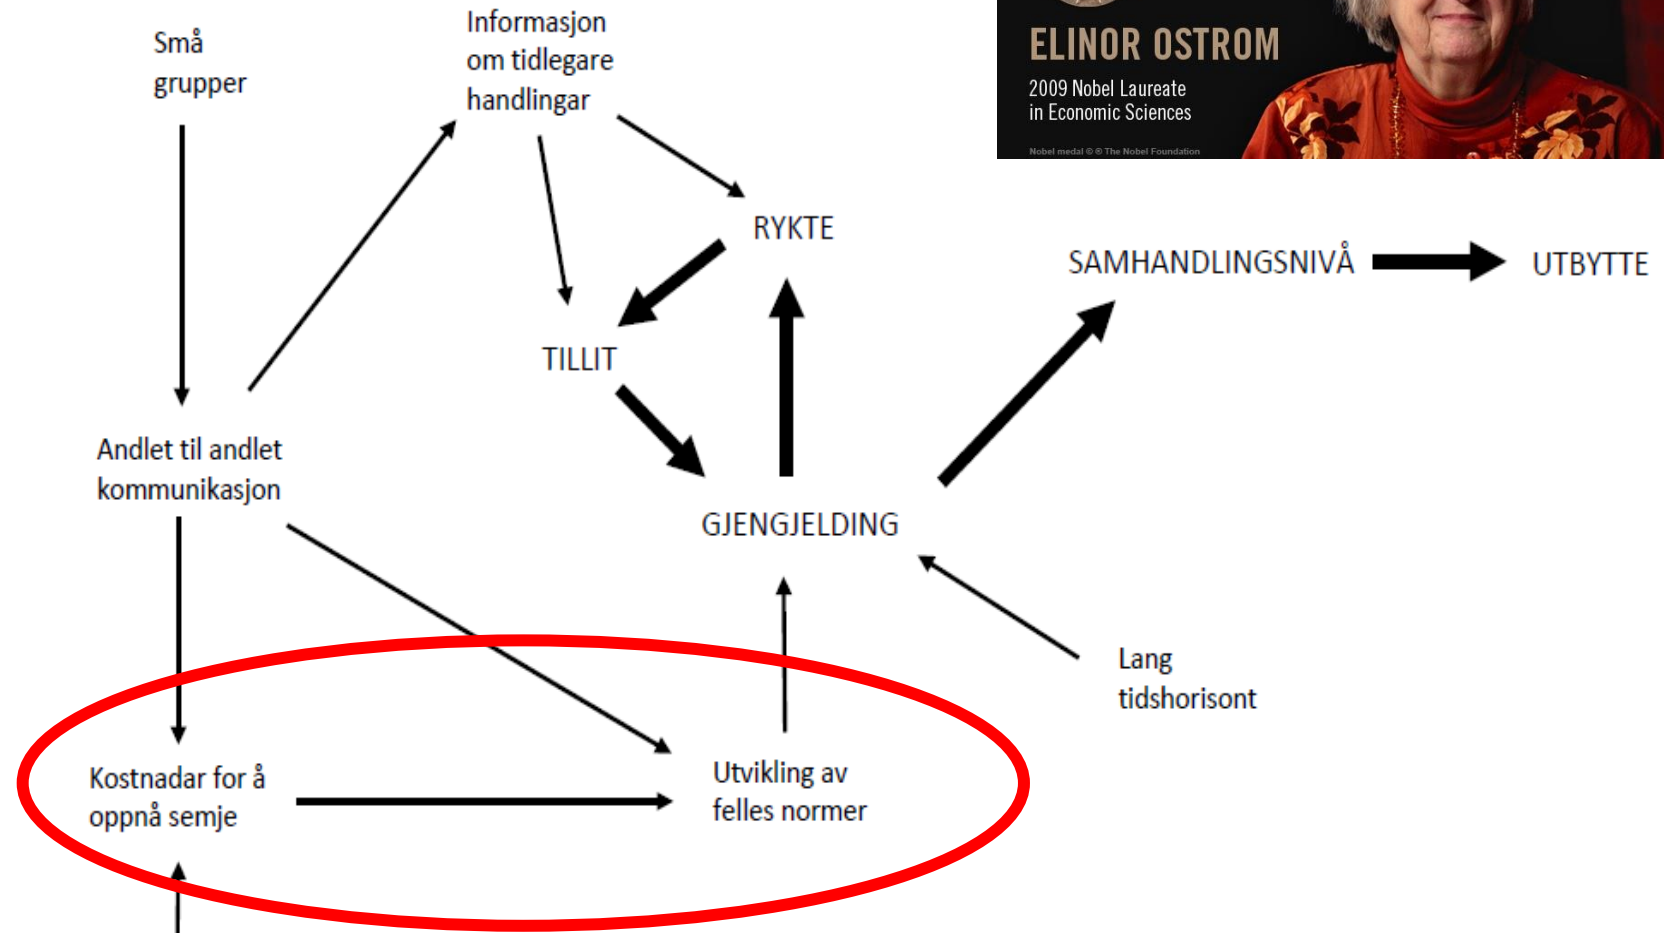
Små grupper

Informasjon om tidlegare handlingar

ELINOR OSTROM
2009 Nobel Laureate in Economic Sciences
Nobel medal © ® The Nobel Foundation

RYKTE

SAMHANDLINGSNIVÅ

UTBYTTE

TILLIT

Andlet til andlet kommunikasjon

GJENGJELDING

Lang tidshorisont

Kostnadar for å oppnå semje

Utvikling av felles normer